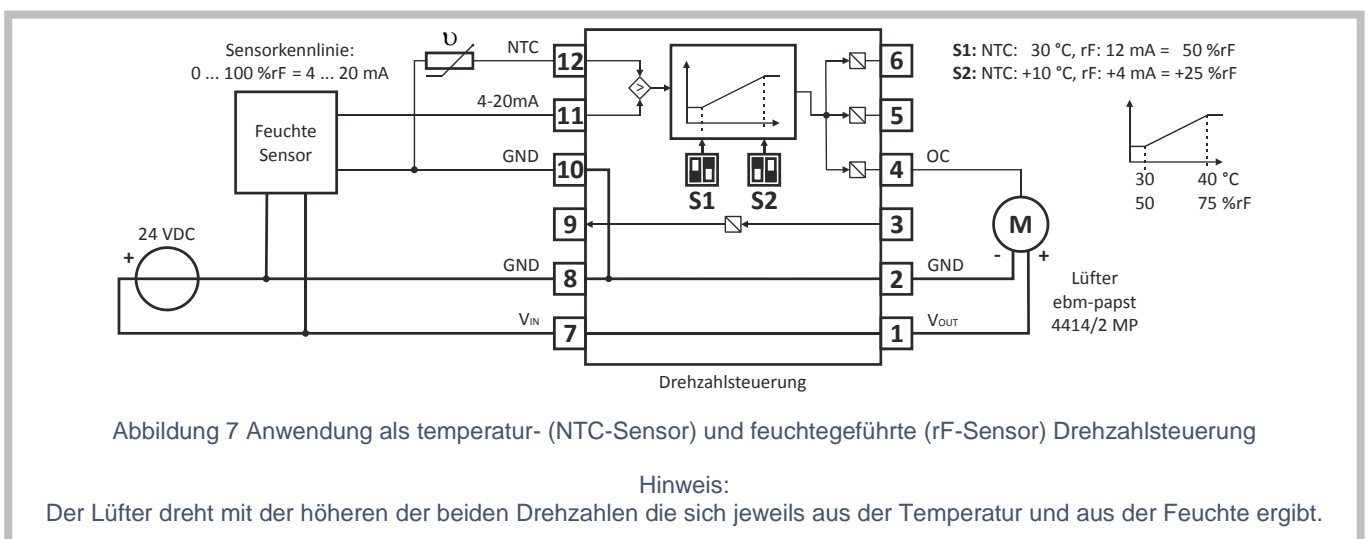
Sensorkennlinie:
0 ... 100 %rF = 4 ... 20 mA

$\upsilon$

NTC

12

4-20mA

11

Feuchte Sensor

GND

10

9

24 VDC

+

GND

8

$V_{IN}$

7

S1

S2

6

5

4

3

2

1

OC

GND

$V_{OUT}$

M

-

+

S1: NTC: 30 °C, rF: 12 mA = 50 %rF
S2: NTC: +10 °C, rF: +4 mA = +25 %rF

30
50

40 °C
75 %rF

Lüfter
ebm-papst
4414/2 MP

Drehzahlsteuerung

Abbildung 7 Anwendung als temperatur- (NTC-Sensor) und feuchtegeführte (rF-Sensor) Drehzahlsteuerung

Hinweis:
Der Lüfter dreht mit der höheren der beiden Drehzahlen die sich jeweils aus der Temperatur und aus der Feuchte ergibt.